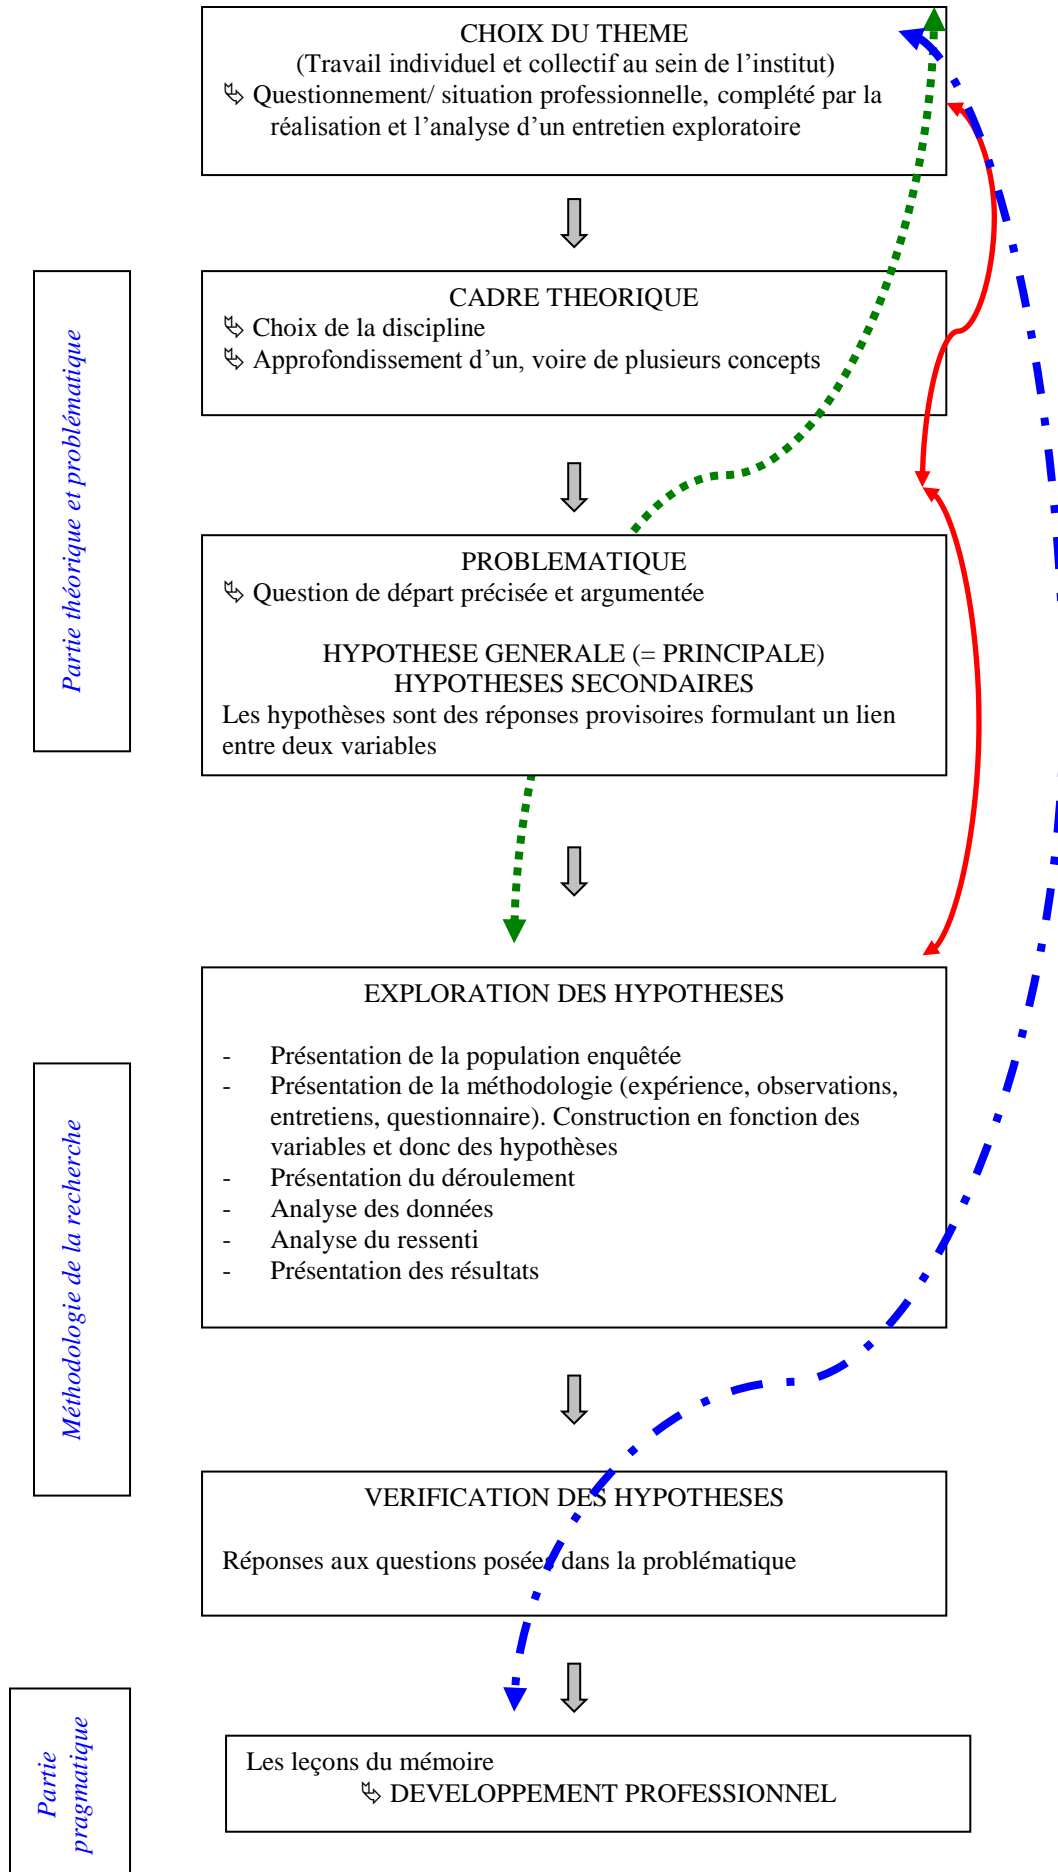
CHOIX DU THEME
(Travail individuel et collectif au sein de l'institut)
↳ Questionnement/ situation professionnelle, complété par la réalisation et l'analyse d'un entretien exploratoire

Partie théorique et problématique

CADRE THEORIQUE
↳ Choix de la discipline
↳ Approfondissement d'un, voire de plusieurs concepts

PROBLEMATIQUE
↳ Question de départ précisée et argumentée

HYPOTHESE GENERALE (= PRINCIPALE)
HYPOTHESES SECONDAIRES
Les hypothèses sont des réponses provisoires formulant un lien entre deux variables

Méthodologie de la recherche

EXPLORATION DES HYPOTHESES

- Présentation de la population enquêtée
- Présentation de la méthodologie (expérience, observations, entretiens, questionnaire). Construction en fonction des variables et donc des hypothèses
- Présentation du déroulement
- Analyse des données
- Analyse du ressenti
- Présentation des résultats

VERIFICATION DES HYPOTHESES

Réponses aux questions posées dans la problématique

Partie pragmatique

Les leçons du mémoire
↳ DEVELOPPEMENT PROFESSIONNEL